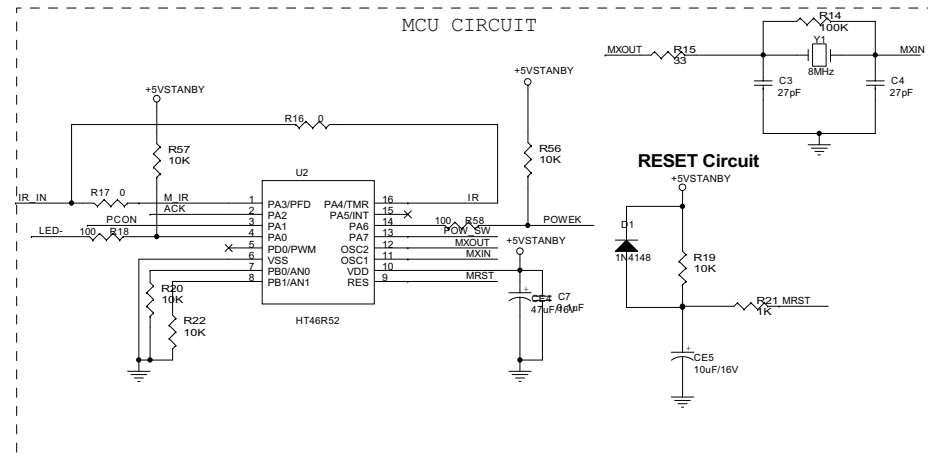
MCU CIRCUIT

R14
100K
Y1
MXOUT R15
33
MXIN
8MHz
C3
27pF
C4
27pF

+5VSTANBY
+5VSTANBY
R16 0
R57
10K
R56
10K

RESET Circuit
+5VSTANBY

U2
IR_IN R17 0 M_IR
ACK
PCON
LED- 100 R18

| 1 | PA3/PFD | PA4/TMR | 16 |
|---|---|---|---|
| 2 | PA2 | PA5/INT | 15 |
| 3 | PA1 | PA6 | 14 |
| 4 | PA0 | PA7 | 13 |
| 5 | PD0/PWM | OSC2 | 12 |
| 6 | VSS | OSC1 | 11 |
| 7 | PB0/AN0 | VDD | 10 |
| 8 | PB1/AN1 | RES | 9 |

IR
100 R58 POWEK
POW_SW
MXOUT
MXIN
MRST
+5VSTANBY

R20
10K
R22
10K

HT46R52

CE4 C7
47uF/16V 0.1uF

D1
1N4148
R19
10K
R21 MRST
1K
CE5
10uF/16V